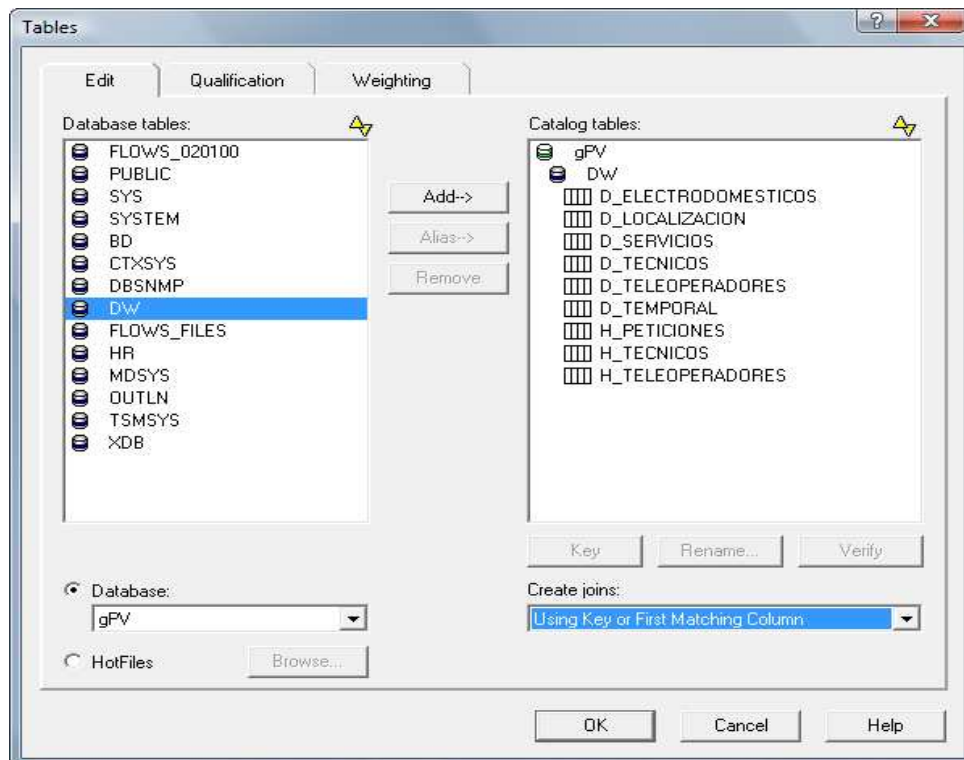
Tables

?

Edit | Qualification | Weighting

Database tables:

FLOWS_020100
PUBLIC
SYS
SYSTEM
BD
CTXSYS
DBSNMP
DW
FLOWS_FILES
HR
MDSYS
OUTLN
TSMSYS
XDB

Add-->
Alias-->
Remove

Catalog tables:

gPV
DW
D_ELECTRODOMESTICOS
D_LOCALIZACION
D_SERVICIOS
D_TECNICOS
D_TELEOPERADORES
D_TEMPORAL
H_PETICIONES
H_TECNICOS
H_TELEOPERADORES

Key | Rename... | Verify

Database:
gPV

HotFiles
Browse...

Create joins:
Using Key or First Matching Column

OK | Cancel | Help